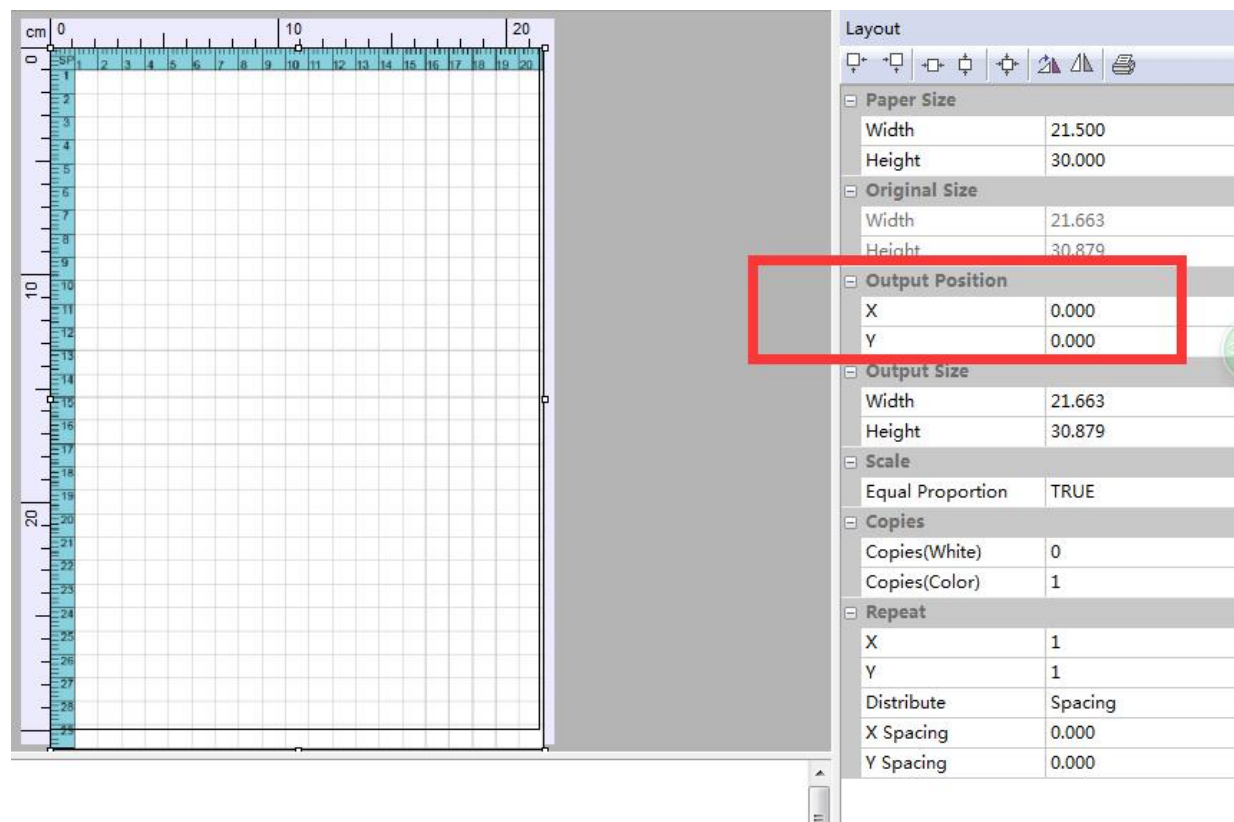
cm 0 10 20

0 SP 1 2 3 4 5 6 7 8 9 10 11 12 13 14 15 16 17 18 19 20

1 2 3 4 5 6 7 8 9 10 11 12 13 14 15 16 17 18 19 20 21 22 23 24 25 26 27 28 29

10

20

Layout

| Paper Size | |
|---|---|
| Width | 21.500 |
| Height | 30.000 |
| **Original Size** | |
| Width | 21.663 |
| Height | 30.879 |
| **Output Position** | |
| X | 0.000 |
| Y | 0.000 |
| **Output Size** | |
| Width | 21.663 |
| Height | 30.879 |
| **Scale** | |
| Equal Proportion | TRUE |
| **Copies** | |
| Copies(White) | 0 |
| Copies(Color) | 1 |
| **Repeat** | |
| X | 1 |
| Y | 1 |
| Distribute | Spacing |
| X Spacing | 0.000 |
| Y Spacing | 0.000 |